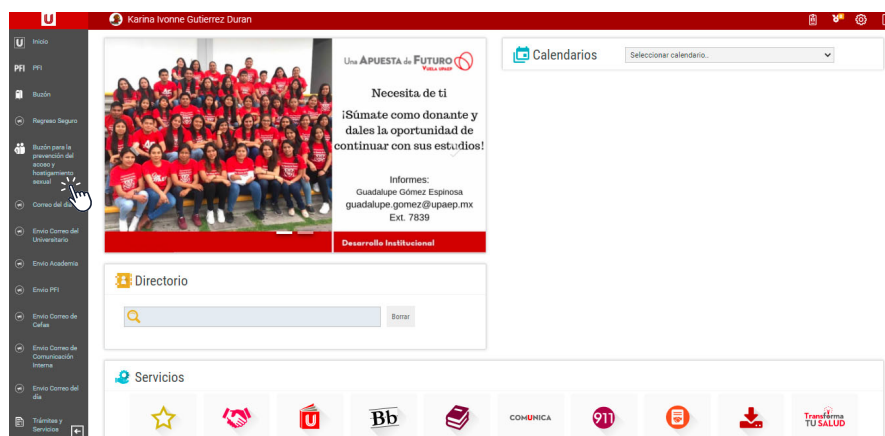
U Karina Ivonne Gutierrez Duran

Inicio
PFI
Buzón
Regreso Seguro
Buzón para la prevención del acoso y hostigamiento sexual
Correo del día
Envío Correo del Universitario
Envío Academia
Envío PFI
Envío Correo de Cafas
Envío Correo de Comunicación Interna
Envío Correo del día
Trámites y Servicios

Una Apuesta de Futuro Vuela UPAEP

Necesita de ti

¡Súmate como donante y dales la oportunidad de continuar con sus estudios!

Informes:
Guadalupe Gómez Espinosa
guadalupe.gomez@upaep.mx
Ext. 7839

Desarrollo Institucional

Calendarios
Seleccionar calendario..

Directorio
Borrar

Servicios
Bb
COMUNICA
911
Transforma TU SALUD